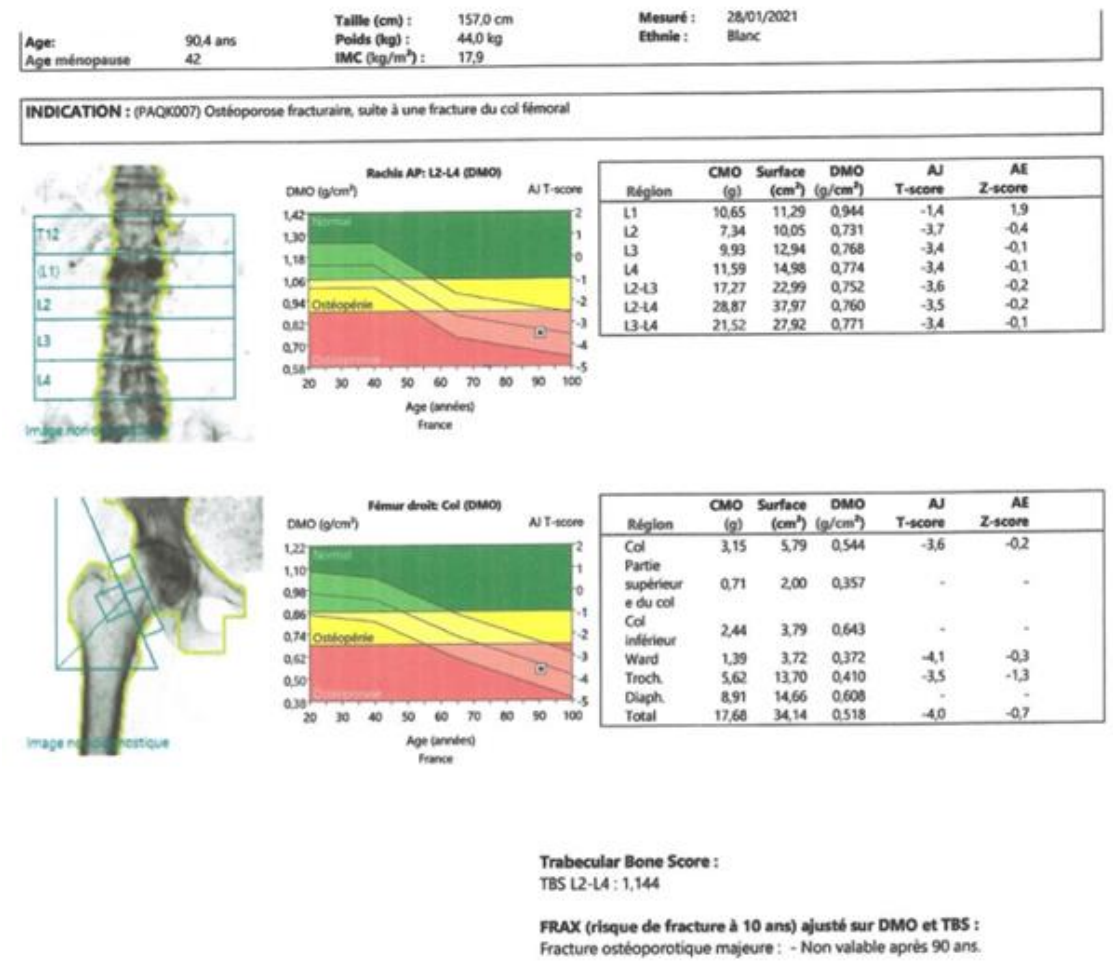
Age: 90,4 ans
Age ménopause 42

Taille (cm) : 157,0 cm
Poids (kg) : 44,0 kg
IMC (kg/m²) : 17,9

Mesuré : 28/01/2021
Ethnie : Blanc

INDICATION : (PAQK007) Ostéoporose fracturaire, suite à une fracture du col fémoral

T12
(L1)
L2
L3
L4
Image non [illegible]

Rachis AP: L2-L4 (DMO)
DMO (g/cm²)
AJ T-score
1,42 1,30 1,18 1,06 0,94 0,82 0,70 0,58
2 1 0 -1 -2 -3 -4 -5
Normal
Ostéopénie
Ostéoporose
20 30 40 50 60 70 80 90 100
Age (années)
France

| Région | CMO (g) | Surface (cm²) | DMO (g/cm²) | AJ T-score | AE Z-score |
|---|---|---|---|---|---|
| L1 | 10,65 | 11,29 | 0,944 | -1,4 | 1,9 |
| L2 | 7,34 | 10,05 | 0,731 | -3,7 | -0,4 |
| L3 | 9,93 | 12,94 | 0,768 | -3,4 | -0,1 |
| L4 | 11,59 | 14,98 | 0,774 | -3,4 | -0,1 |
| L2-L3 | 17,27 | 22,99 | 0,752 | -3,6 | -0,2 |
| L2-L4 | 28,87 | 37,97 | 0,760 | -3,5 | -0,2 |
| L3-L4 | 21,52 | 27,92 | 0,771 | -3,4 | -0,1 |

Image no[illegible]ostique

Fémur droit: Col (DMO)
DMO (g/cm²)
AJ T-score
1,22 1,10 0,98 0,86 0,74 0,62 0,50 0,38
2 1 0 -1 -2 -3 -4 -5
Normal
Ostéopénie
Ostéoporose
20 30 40 50 60 70 80 90 100
Age (années)
France

| Région | CMO (g) | Surface (cm²) | DMO (g/cm²) | AJ T-score | AE Z-score |
|---|---|---|---|---|---|
| Col | 3,15 | 5,79 | 0,544 | -3,6 | -0,2 |
| Partie supérieur e du col | 0,71 | 2,00 | 0,357 | - | - |
| Col inférieur | 2,44 | 3,79 | 0,643 | - | - |
| Ward | 1,39 | 3,72 | 0,372 | -4,1 | -0,3 |
| Troch. | 5,62 | 13,70 | 0,410 | -3,5 | -1,3 |
| Diaph. | 8,91 | 14,66 | 0,608 | - | - |
| Total | 17,68 | 34,14 | 0,518 | -4,0 | -0,7 |

Trabecular Bone Score :
TBS L2-L4 : 1,144

FRAX (risque de fracture à 10 ans) ajusté sur DMO et TBS :
Fracture ostéoporotique majeure : - Non valable après 90 ans.